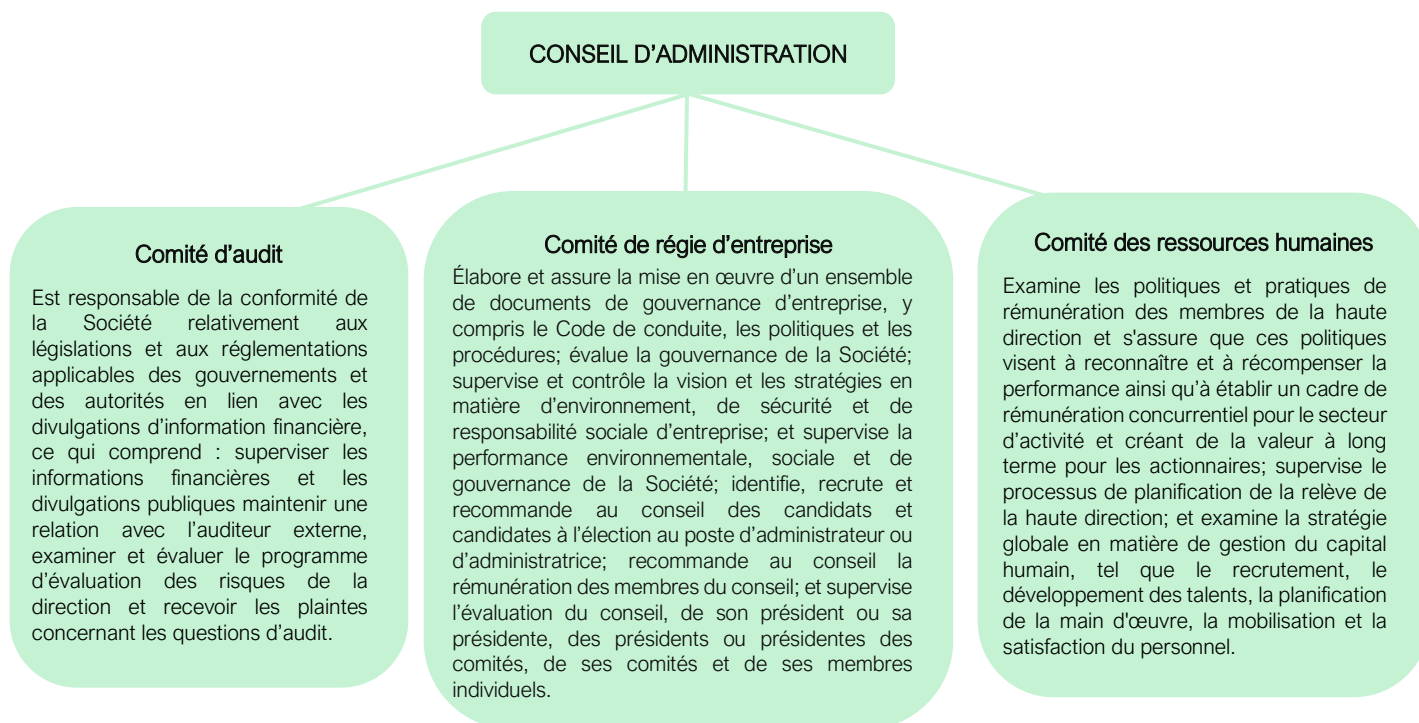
CONSEIL D'ADMINISTRATION

Comité d'audit

Est responsable de la conformité de la Société relativement aux législations et aux réglementations applicables des gouvernements et des autorités en lien avec les divulgations d'information financière, ce qui comprend : superviser les informations financières et les divulgations publiques maintenir une relation avec l'auditeur externe, examiner et évaluer le programme d'évaluation des risques de la direction et recevoir les plaintes concernant les questions d'audit.

Comité de régie d'entreprise

Élabore et assure la mise en œuvre d'un ensemble de documents de gouvernance d'entreprise, y compris le Code de conduite, les politiques et les procédures; évalue la gouvernance de la Société; supervise et contrôle la vision et les stratégies en matière d'environnement, de sécurité et de responsabilité sociale d'entreprise; et supervise la performance environnementale, sociale et de gouvernance de la Société; identifie, recrute et recommande au conseil des candidats et candidates à l'élection au poste d'administrateur ou d'administratrice; recommande au conseil la rémunération des membres du conseil; et supervise l'évaluation du conseil, de son président ou sa présidente, des présidents ou présidentes des comités, de ses comités et de ses membres individuels.

Comité des ressources humaines

Examine les politiques et pratiques de rémunération des membres de la haute direction et s'assure que ces politiques visent à reconnaître et à récompenser la performance ainsi qu'à établir un cadre de rémunération concurrentiel pour le secteur d'activité et créant de la valeur à long terme pour les actionnaires; supervise le processus de planification de la relève de la haute direction; et examine la stratégie globale en matière de gestion du capital humain, tel que le recrutement, le développement des talents, la planification de la main d'œuvre, la mobilisation et la satisfaction du personnel.